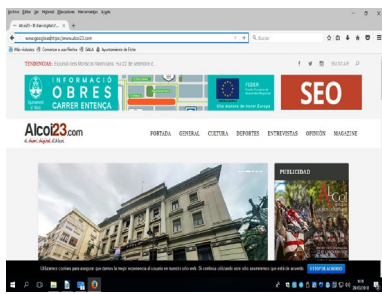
Archivo Editar Ver Historial Marcadores Herramientas Ayuda

Alcoi23 - El diari digital d... ×

www.google.es/https://www.alcoi23.com

Q Buscar

Más visitados Comenzar a usar Firefox GALA Ayuntamiento de Elche

TENDENCIAS: Espanyol més Morales Maestriaes ha 22 de setembre d...

BUSCAR

INFORMACIÓ OBRES CARRER ENTENÇA

Ajuntament d'Alcoi

FEDER

Una manera de hacer Europa

SEO

Alcoi23.com

El diari digital d'Alcoi

PORTADA GENERAL CULTURA DEPORTES ENTREVISTAS OPINIÓN MAGAZINE

PUBLICIDAD

Utilizamos cookies para asegurar que damos la mejor experiencia al usuario en nuestro sitio web. Si continúa utilizando este sitio asumiremos que está de acuerdo.

ESTOY DE ACUERDO